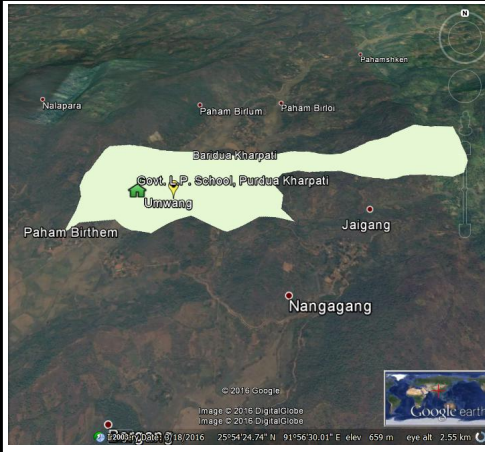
N
Panamshken
Nalapara
Paham Birlum
Paham Birloi
Bardua Kharpati
Govt. L.P. School, Purdua Kharpati
Umwang
Paham Birthem
Jaigang
Nangagang
© 2016 Google
Image © 2016 DigitalGlobe
Image © 2016 DigitalGlobe
Google earth
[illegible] Date: 3/18/2016 25°54'24.74" N 91°56'30.01" E elev 659 m eye alt 2.55 km